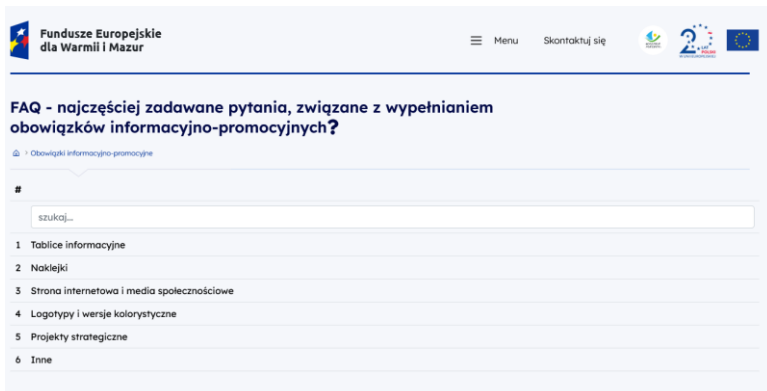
Fundusze Europejskie dla Warmii i Mazur

Menu Skontaktuj się

20 LAT POLSKI

FAQ - najczęściej zadawane pytania, związane z wypełnianiem obowiązków informacyjno-promocyjnych?

Obowiązki informacyjno-promocyjne

#

szukaj...

| # | |
|---|---|
| 1 | Tablice informacyjne |
| 2 | Naklejki |
| 3 | Strona internetowa i media społecznościowe |
| 4 | Logotypy i wersje kolorystyczne |
| 5 | Projekty strategiczne |
| 6 | Inne |